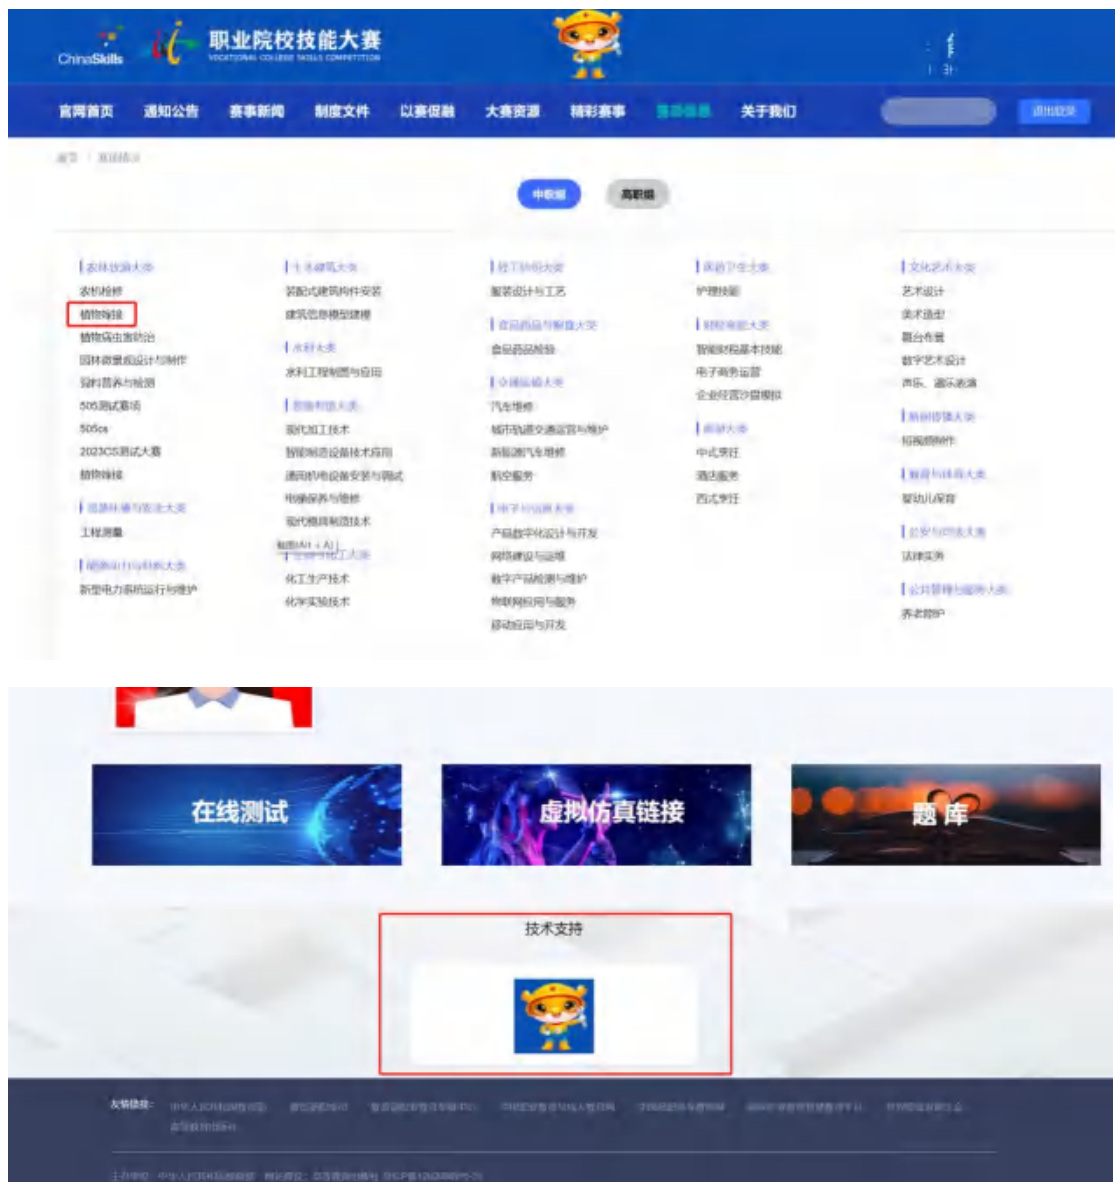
ChinaSkills
职业院校技能大赛
VOCATIONAL COLLEGE SKILLS COMPETITION

官网首页 通知公告 赛事新闻 制度文件 以赛促融 大赛资源 精彩赛事 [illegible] 关于我们
退出登录

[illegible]

中职组 高职组

| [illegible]
农机检修
植物嫁接
植物病虫害防治
园林微景观设计与制作
宠物营养与检测
505测试赛项
505cs
2023CS测试大赛
植物嫁接

| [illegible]
工程测量

| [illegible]
新型电力系统运行与维护

| 土木建筑大类
装配式建筑构件安装
建筑信息模型建模

| 水利大类
水利工程制图与应用

| 装备制造大类
现代加工技术
智能制造设备技术应用
通用机电设备安装与调试
电梯维护与维修
现代模具制造技术
制图(AI+AI)

| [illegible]
化工生产技术
化学实验技术

| 轻工纺织大类
服装设计与工艺

| 食品药品与粮食大类
食品药品检验

| 交通运输大类
汽车维修
城市轨道交通运营与维护
新能源汽车维修
航空服务

| 电子与信息大类
产品数字化设计与开发
网络建设与运维
数字产品检测与维护
物联网应用与服务
移动应用与开发

| 医药卫生大类
护理技能

| 财经商贸大类
智能财税基本技能
电子商务运营
企业经营沙盘模拟

| 旅游大类
中式烹饪
酒店服务
西式烹饪

| 文化艺术大类
艺术设计
美术造型
舞台布景
数字艺术设计
声乐、器乐表演

| 新闻传播大类
短视频制作

| 教育与体育大类
婴幼儿保育

| 公安与司法大类
法律实务

| 公共管理与服务大类
养老照护

在线测试
虚拟仿真链接
题库

技术支持

友情链接: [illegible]
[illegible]